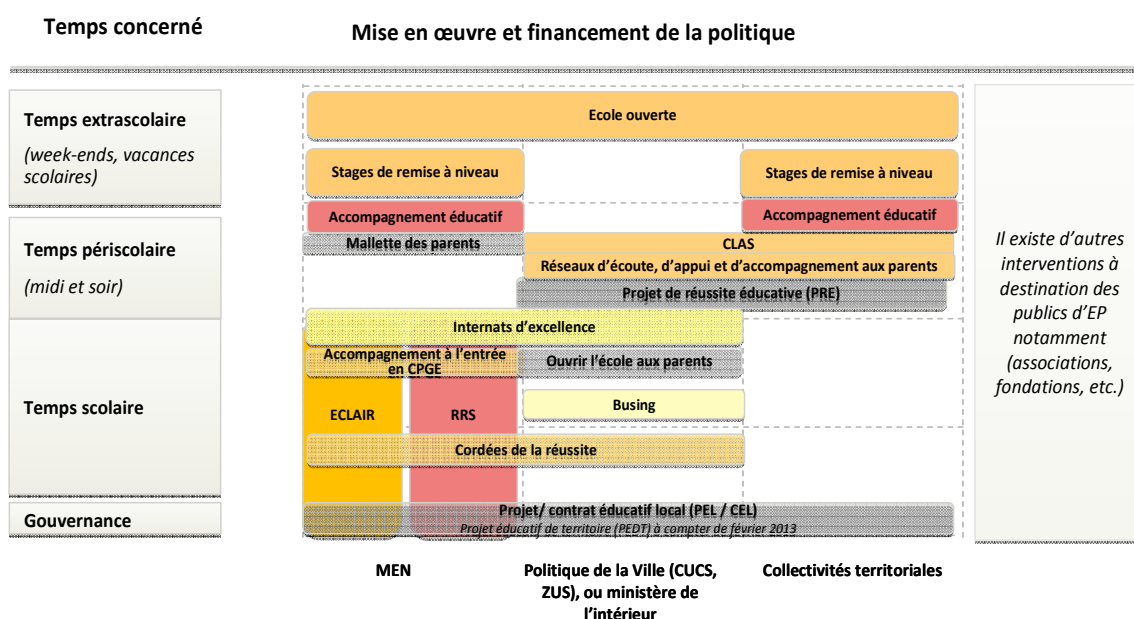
Temps concerné

Mise en œuvre et financement de la politique

Temps extrascolaire

(week-ends, vacances scolaires)

Temps périscolaire

(midi et soir)

Temps scolaire

Gouvernance

Ecole ouverte

Stages de remise à niveau

Stages de remise à niveau

Accompagnement éducatif

Accompagnement éducatif

Mallette des parents

CLAS

Réseaux d'écoute, d'appui et d'accompagnement aux parents

Projet de réussite éducative (PRE)

Internats d'excellence

Accompagnement à l'entrée en CPGE

Ouvrir l'école aux parents

ECLAIR

RRS

Busing

Cordées de la réussite

Projet/ contrat éducatif local (PEL / CEL)

Projet éducatif de territoire (PEDT) à compter de février 2013

Il existe d'autres interventions à destination des publics d'EP notamment (associations, fondations, etc.)

MEN

Politique de la Ville (CUCS, ZUS), ou ministère de l'intérieur

Collectivités territoriales